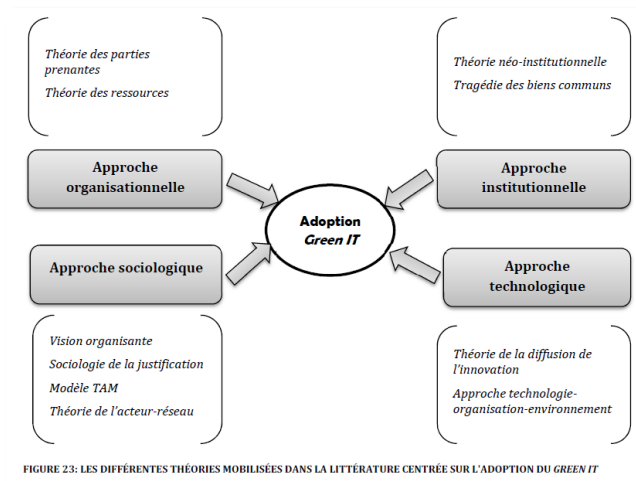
Théorie des parties prenantes

Théorie des ressources

Théorie néo-institutionnelle

Tragédie des biens communs

Approche organisationnelle

Approche institutionnelle

Adoption
Green IT

Approche sociologique

Approche technologique

Vision organisante

Sociologie de la justification

Modèle TAM

Théorie de l'acteur-réseau

Théorie de la diffusion de l'innovation

Approche technologie-organisation-environnement

FIGURE 23: LES DIFFÉRENTES THÉORIES MOBILISÉES DANS LA LITTÉRATURE CENTRÉE SUR L'ADOPTION DU GREEN IT